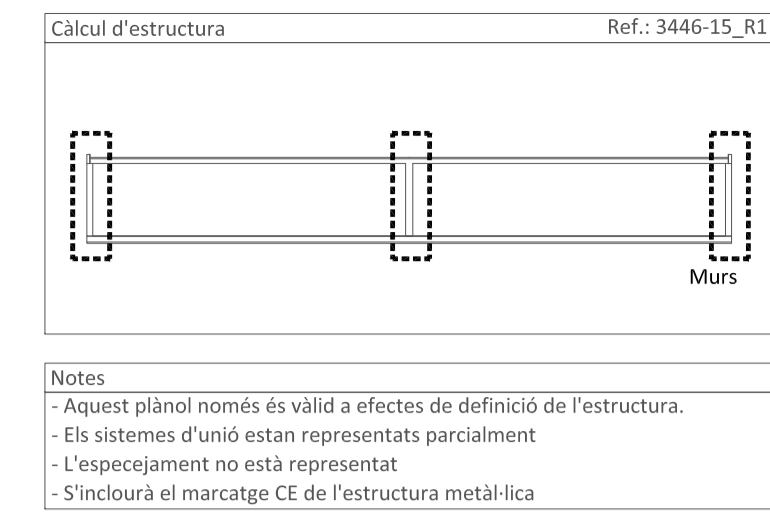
Càlcul d'estructura

Ref.: 3446-15_R1

Murs

Notes

- Aquest plànol només és vàlid a efectes de definició de l'estructura.
- Els sistemes d'unió estan representats parcialment
- L'especejament no està representat
- S'inclourà el marcatge CE de l'estructura metàl·lica